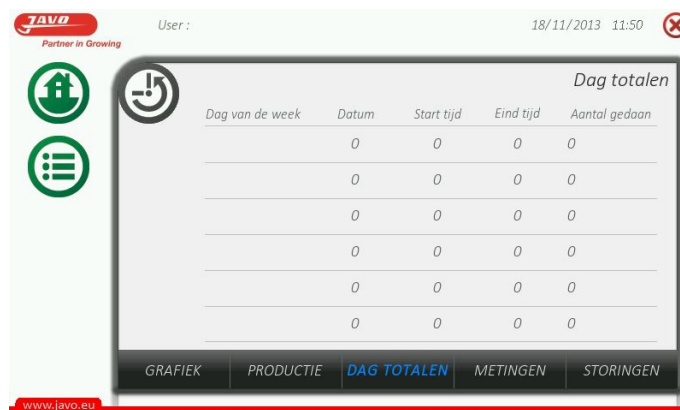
JAVO
Partner in Growing

User :

18/11/2013 11:50

Dag totalen

| Dag van de week | Datum | Start tijd | Eind tijd | Aantal gedaan |
|---|---|---|---|---|
| | 0 | 0 | 0 | 0 |
| | 0 | 0 | 0 | 0 |
| | 0 | 0 | 0 | 0 |
| | 0 | 0 | 0 | 0 |
| | 0 | 0 | 0 | 0 |
| | 0 | 0 | 0 | 0 |

GRAFIEK PRODUCTIE DAG TOTALEN METINGEN STORINGEN

www.javo.eu